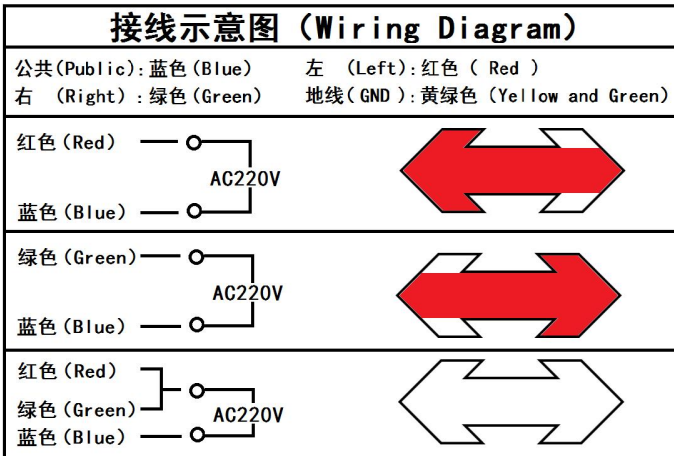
接线示意图（Wiring Diagram）

公共(Public):蓝色(Blue)
左 (Left):红色 ( Red )
右 (Right):绿色(Green)
地线(GND):黄绿色(Yellow and Green)

红色(Red)
AC220V
蓝色(Blue)

绿色(Green)
AC220V
蓝色(Blue)

红色(Red)
绿色(Green)
AC220V
蓝色(Blue)